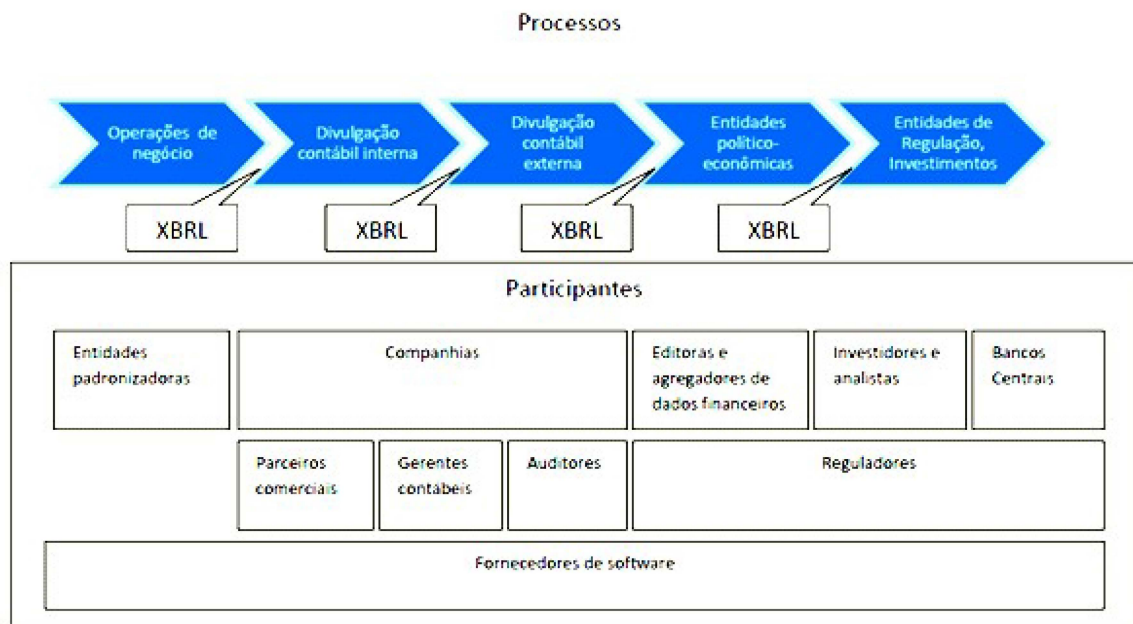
Processos

Operações de negócio

Divulgação contábil interna

Divulgação contábil externa

Entidades político-econômicas

Entidades de Regulação, Investimentos

XBRL

XBRL

XBRL

XBRL

Participantes

Entidades padronizadoras

Companhias

Editoras e agregadores de dados financeiros

Investidores e analistas

Bancos Centrais

Parceiros comerciais

Gerentes contábeis

Auditores

Reguladores

Fornecedores de software